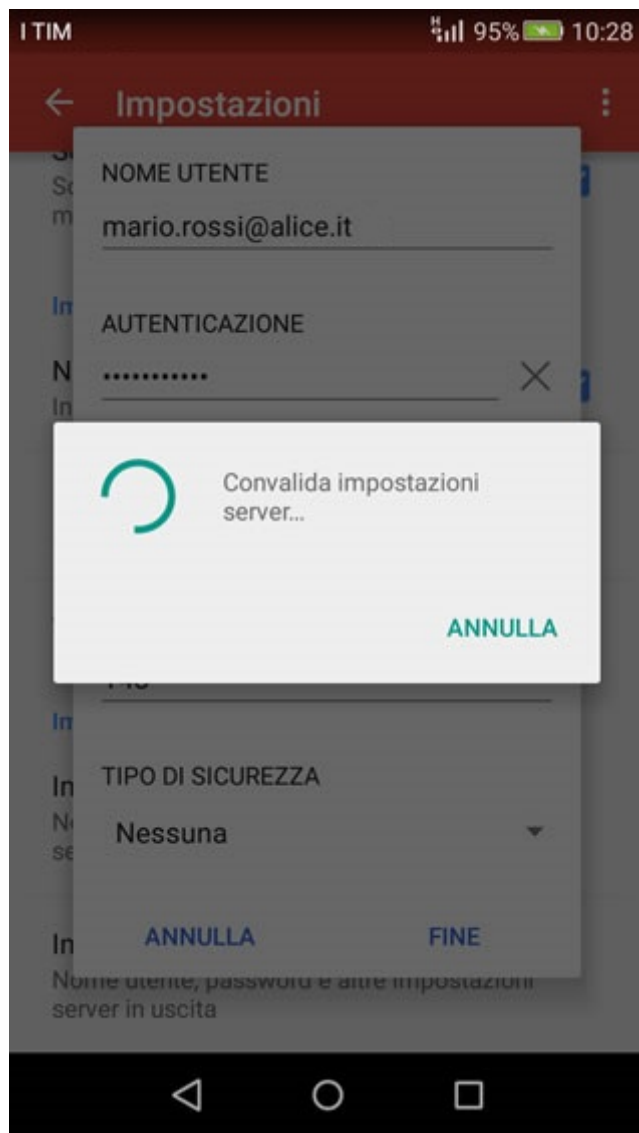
I TIM
95% 10:28

Impostazioni

NOME UTENTE
mario.rossi@alice.it

AUTENTICAZIONE
•••••••••••

Convalida impostazioni server...

ANNULLA

TIPO DI SICUREZZA
Nessuna

ANNULLA FINE

Nome utente, password e altre impostazioni server in uscita